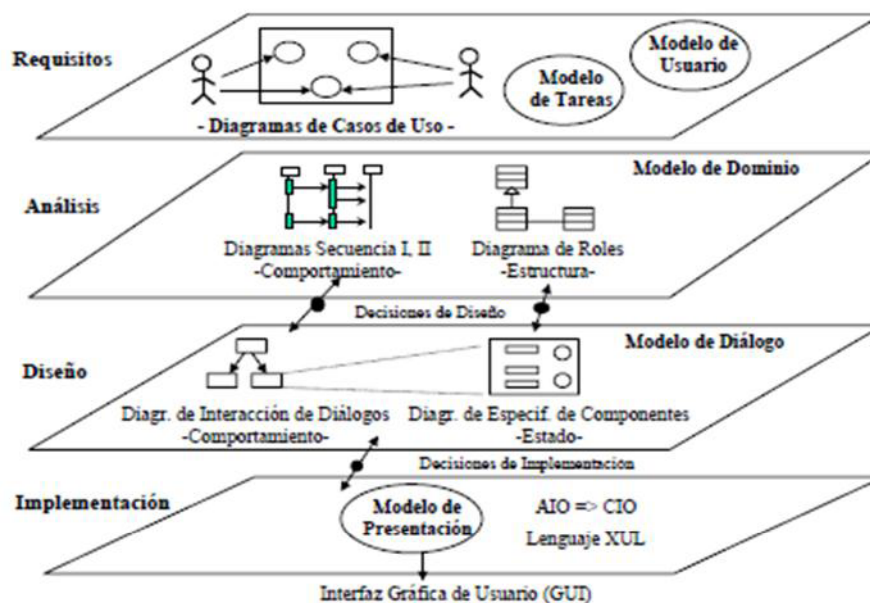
Requisitos

Modelo de Usuario

Modelo de Tareas

- Diagramas de Casos de Uso -

Modelo de Dominio

Análisis

Diagramas Secuencia I, II
-Comportamiento-

Diagrama de Roles
-Estructura-

Decisiones de Diseño

Modelo de Diálogo

Diseño

Diagr. de Interacción de Diálogos
-Comportamiento-

Diagr. de Especif. de Componentes
-Estado-

Decisiones de Implementación

Implementación

Modelo de Presentación

AIO => CIO

Lenguaje XUL

Interfaz Gráfica de Usuario (GUI)